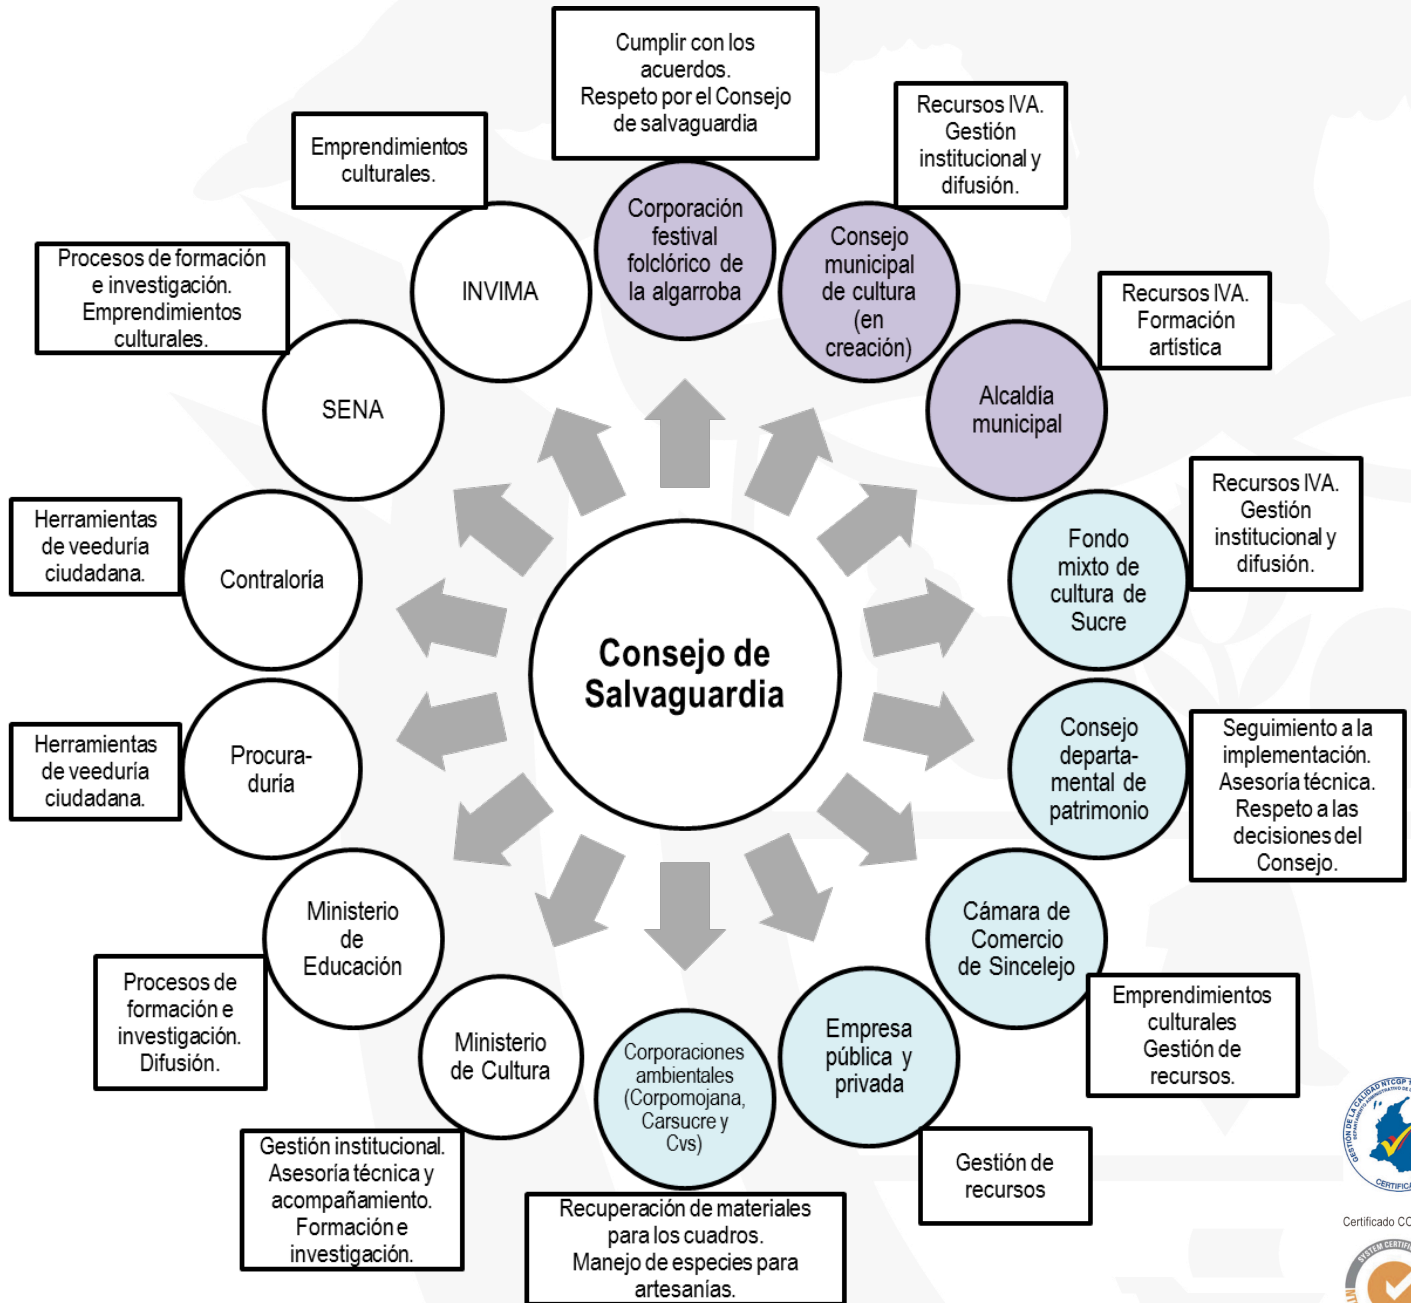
Cumplir con los acuerdos.
Respeto por el Consejo de salvaguardia

Corporación festival folclórico de la algarroba

Recursos IVA. Gestión institucional y difusión.

Consejo municipal de cultura (en creación)

Recursos IVA. Formación artística

Alcaldía municipal

Recursos IVA. Gestión institucional y difusión.

Fondo mixto de cultura de Sucre

Consejo departamental de patrimonio

Seguimiento a la implementación. Asesoría técnica. Respeto a las decisiones del Consejo.

Cámara de Comercio de Sincelejo

Emprendimientos culturales Gestión de recursos.

Empresa pública y privada

Gestión de recursos

Corporaciones ambientales (Corpomojana, Carsucre y Cvs)

Recuperación de materiales para los cuadros. Manejo de especies para artesanías.

Ministerio de Cultura

Gestión institucional. Asesoría técnica y acompañamiento. Formación e investigación.

Ministerio de Educación

Procesos de formación e investigación. Difusión.

Procura-duría

Herramientas de veeduría ciudadana.

Contraloría

Herramientas de veeduría ciudadana.

SENA

Procesos de formación e investigación. Emprendimientos culturales.

INVIMA

Emprendimientos culturales.

Consejo de Salvaguardia

Certificado CO